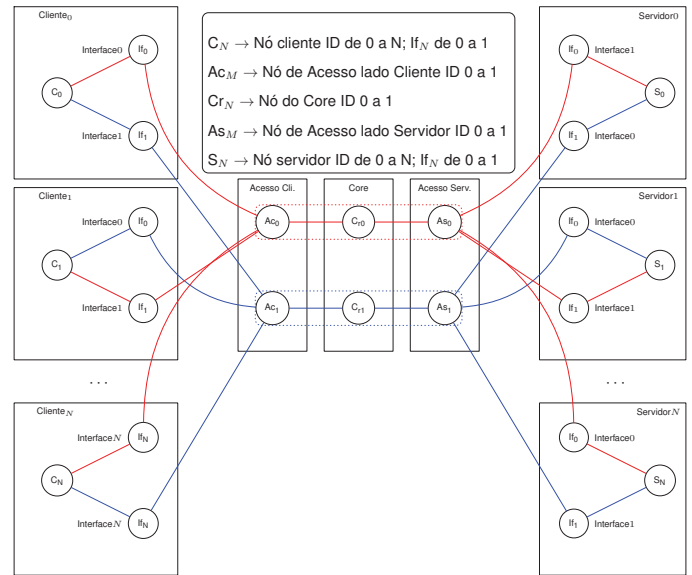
Cliente$_0$

Interface0

If$_0$

C$_0$

Interface1

If$_1$

C$_N$ → Nó cliente ID de 0 a N; If$_N$ de 0 a 1

Ac$_M$ → Nó de Acesso lado Cliente ID 0 a 1

Cr$_N$ → Nó do Core ID 0 a 1

As$_M$ → Nó de Acesso lado Servidor ID 0 a 1

S$_N$ → Nó servidor ID de 0 a N; If$_N$ de 0 a 1

Servidor0

If$_0$

Interface1

S$_0$

If$_1$

Interface0

Cliente$_1$

Interface0

If$_0$

C$_1$

Interface1

If$_1$

Acesso Cli.

Ac$_0$

Ac$_1$

Core

C$_{r0}$

C$_{r1}$

Acesso Serv.

As$_0$

As$_1$

Servidor1

If$_0$

Interface0

S$_1$

If$_1$

Interface1

. . .

. . .

Cliente$_N$

Interface$N$

If$_N$

C$_N$

Interface$N$

If$_N$

Servidor$N$

If$_0$

Interface0

S$_N$

If$_1$

Interface1